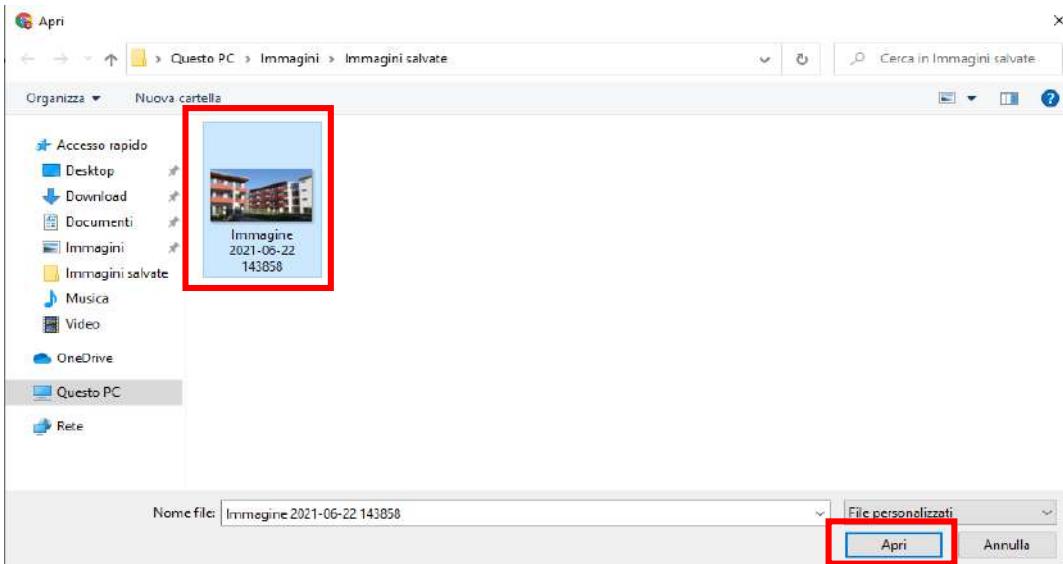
Apri

Questo PC > Immagini > Immagini salvate

Cerca in Immagini salvate

Organizza ▾ Nuova cartella

Accesso rapido
Desktop
Download
Documenti
Immagini
Immagini salvate
Musica
Video
OneDrive
Questo PC
Rete

Immagine 2021-06-22 143858

Nome file: Immagine 2021-06-22 143858

File personalizzati

Apri Annulla